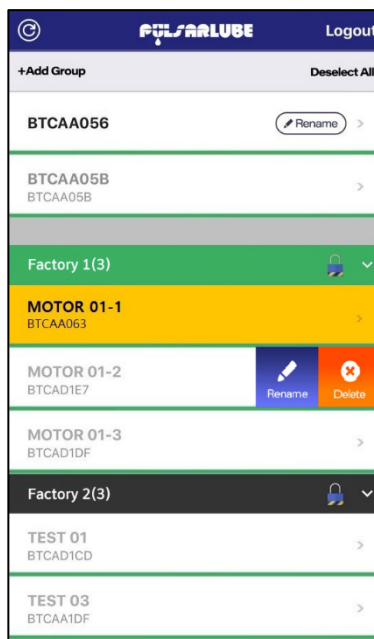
PULSARLUBE
Logout
+Add Group
Deselect All
BTCAA056
Rename
BTCAA05B
BTCAA05B
Factory 1(3)
MOTOR 01-1
BTCAA063
MOTOR 01-2
BTCAD1E7
Rename
Delete
MOTOR 01-3
BTCAD1DF
Factory 2(3)
TEST 01
BTCAD1CD
TEST 03
BTCAA1DF